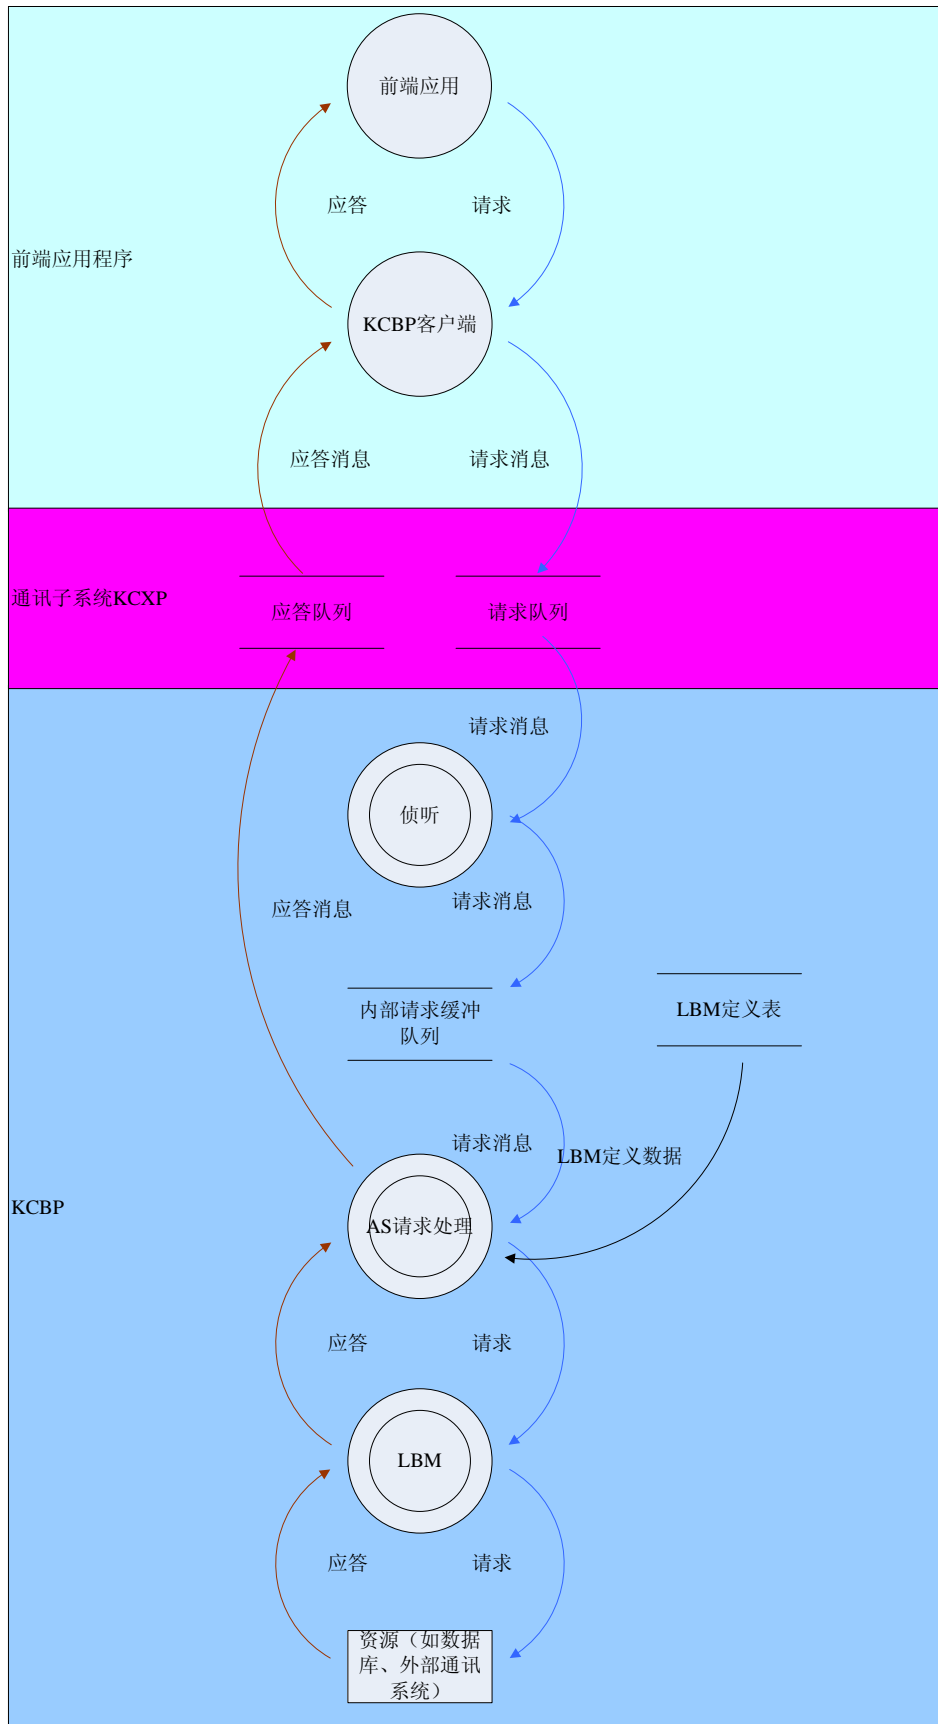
前端应用程序

前端应用

应答

请求

KCBP客户端

应答消息

请求消息

通讯子系统KCXP

应答队列

请求队列

KCBP

请求消息

侦听

应答消息

请求消息

内部请求缓冲队列

LBM定义表

请求消息

LBM定义数据

AS请求处理

应答

请求

LBM

应答

请求

资源（如数据库、外部通讯系统）